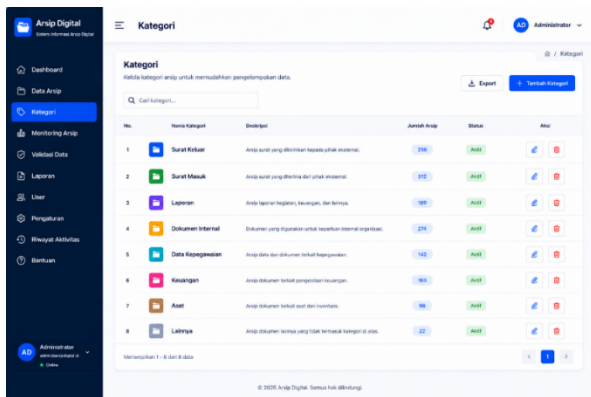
Arsip Digital
Sistem Informasi Arsip Digital

Dashboard
Data Arsip
Kategori
Monitoring Arsip
Validasi Data
Laporan
User
Pengaturan
Riwayat Aktivitas
Bantuan

AD Administrator
admin@arsipdigital.id
Online

Kategori

AD Administrator

Kategori

Kelola kategori arsip untuk memudahkan pengelompokan data.

Cari kategori...

Export
+ Tambah Kategori

| No. | Nama Kategori | Deskripsi | Jumlah Arsip | Status | Aksi |
|---|---|---|---|---|---|
| 1 | Surat Keluar | Arsip surat yang dikirimkan kepada pihak eksternal. | 256 | Aktif | |
| 2 | Surat Masuk | Arsip surat yang diterima dari pihak eksternal. | 312 | Aktif | |
| 3 | Laporan | Arsip laporan kegiatan, keuangan, dan lainnya. | 189 | Aktif | |
| 4 | Dokumen Internal | Dokumen yang digunakan untuk keperluan internal organisasi. | 274 | Aktif | |
| 5 | Data Kepegawaian | Arsip data dan dokumen terkait kepegawaian. | 142 | Aktif | |
| 6 | Keuangan | Arsip dokumen terkait pengelolaan keuangan. | 163 | Aktif | |
| 7 | Aset | Arsip dokumen terkait aset dan inventaris. | 98 | Aktif | |
| 8 | Lainnya | Arsip dokumen lainnya yang tidak termasuk kategori di atas. | 22 | Aktif | |

Menampilkan 1 - 8 dari 8 data

< 1 >

© 2026 Arsip Digital. Semua hak dilindungi.